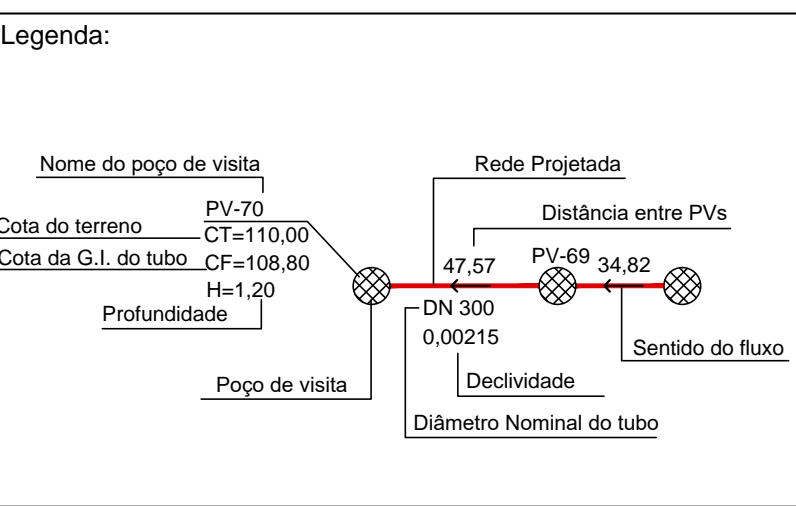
Legenda:

Nome do poço de visita

Rede Projetada

PV-70

Cota do terreno

CT=110,00

Distância entre PVs

Cota da G.I. do tubo

CF=108,80

47,57

PV-69

34,82

H=1,20

Profundidade

DN 300

0,00215

Sentido do fluxo

Declividade

Poço de visita

Diâmetro Nominal do tubo